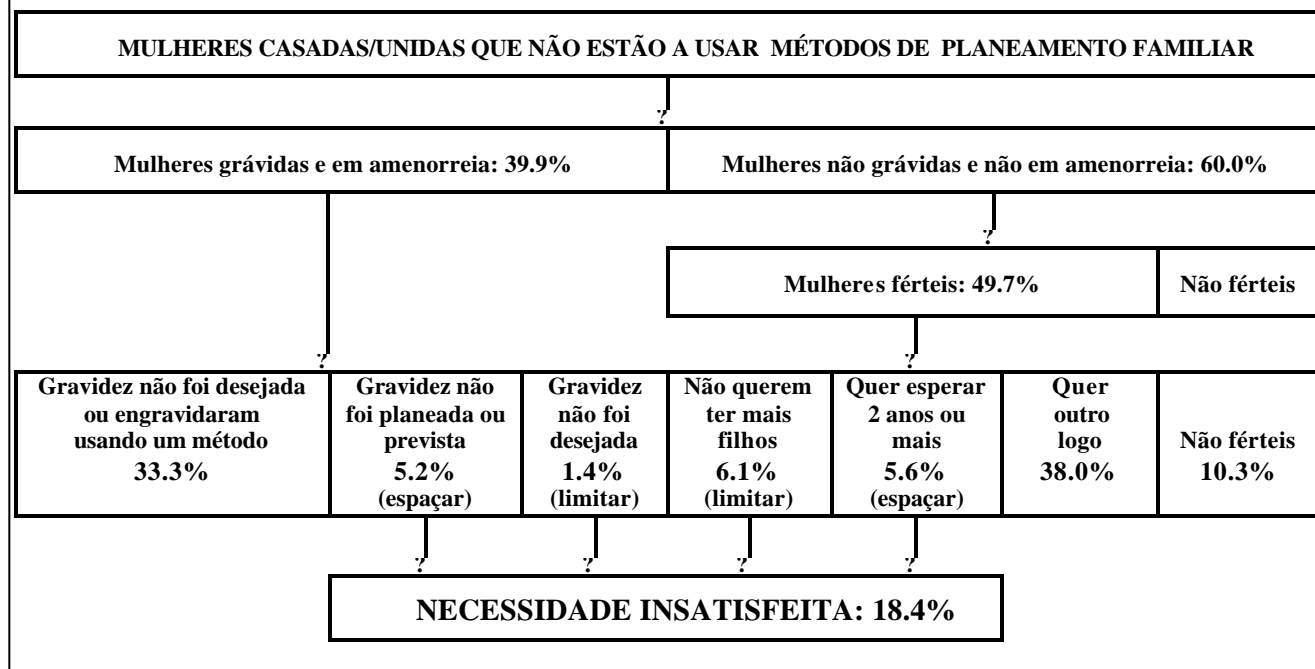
MULHERES CASADAS/UNIDAS QUE NÃO ESTÃO A USAR MÉTODOS DE PLANEAMENTO FAMILIAR

Mulheres grávidas e em amenorreia: 39.9%

Mulheres não grávidas e não em amenorreia: 60.0%

Mulheres férteis: 49.7%

Não férteis

Gravidez não foi desejada ou engravidaram usando um método 33.3%

Gravidez não foi planeada ou prevista 5.2% (espaçar)

Gravidez não foi desejada 1.4% (limitar)

Não querem ter mais filhos 6.1% (limitar)

Quer esperar 2 anos ou mais 5.6% (espaçar)

Quer outro logo 38.0%

Não férteis 10.3%

NECESSIDADE INSATISFEITA: 18.4%